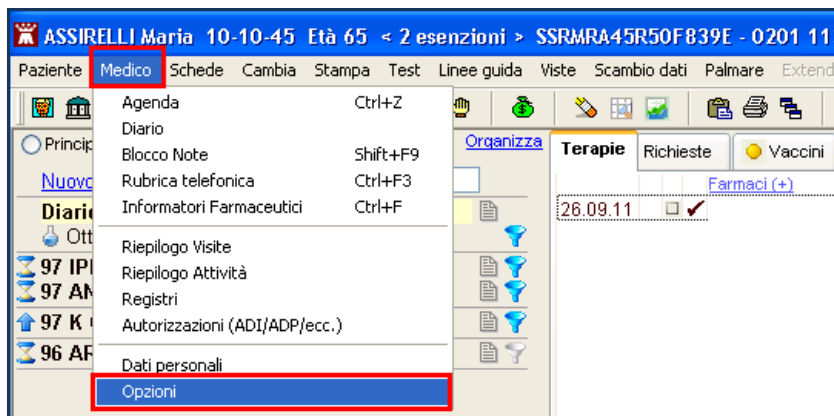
ASSIRELLI Maria 10-10-45 Età 65 < 2 esenzioni > SSRMRA45R50F839E - 0201 11

Paziente Medico Schede Cambia Stampa Test Linee guida Viste Scambio dati Palmare Extend

Agenda Ctrl+Z
Diario
Blocco Note Shift+F9
Rubrica telefonica Ctrl+F3
Informatori Farmaceutici Ctrl+F

Riepilogo Visite
Riepilogo Attività
Registri
Autorizzazioni (ADI/ADP/ecc.)

Dati personali

Opzioni

Princip
Nuovo
Diari
Ott
97 IPI
97 AN
97 K
96 AF

Organizza

Terapie Richieste Vaccini

Farmaci (+)

26.09.11